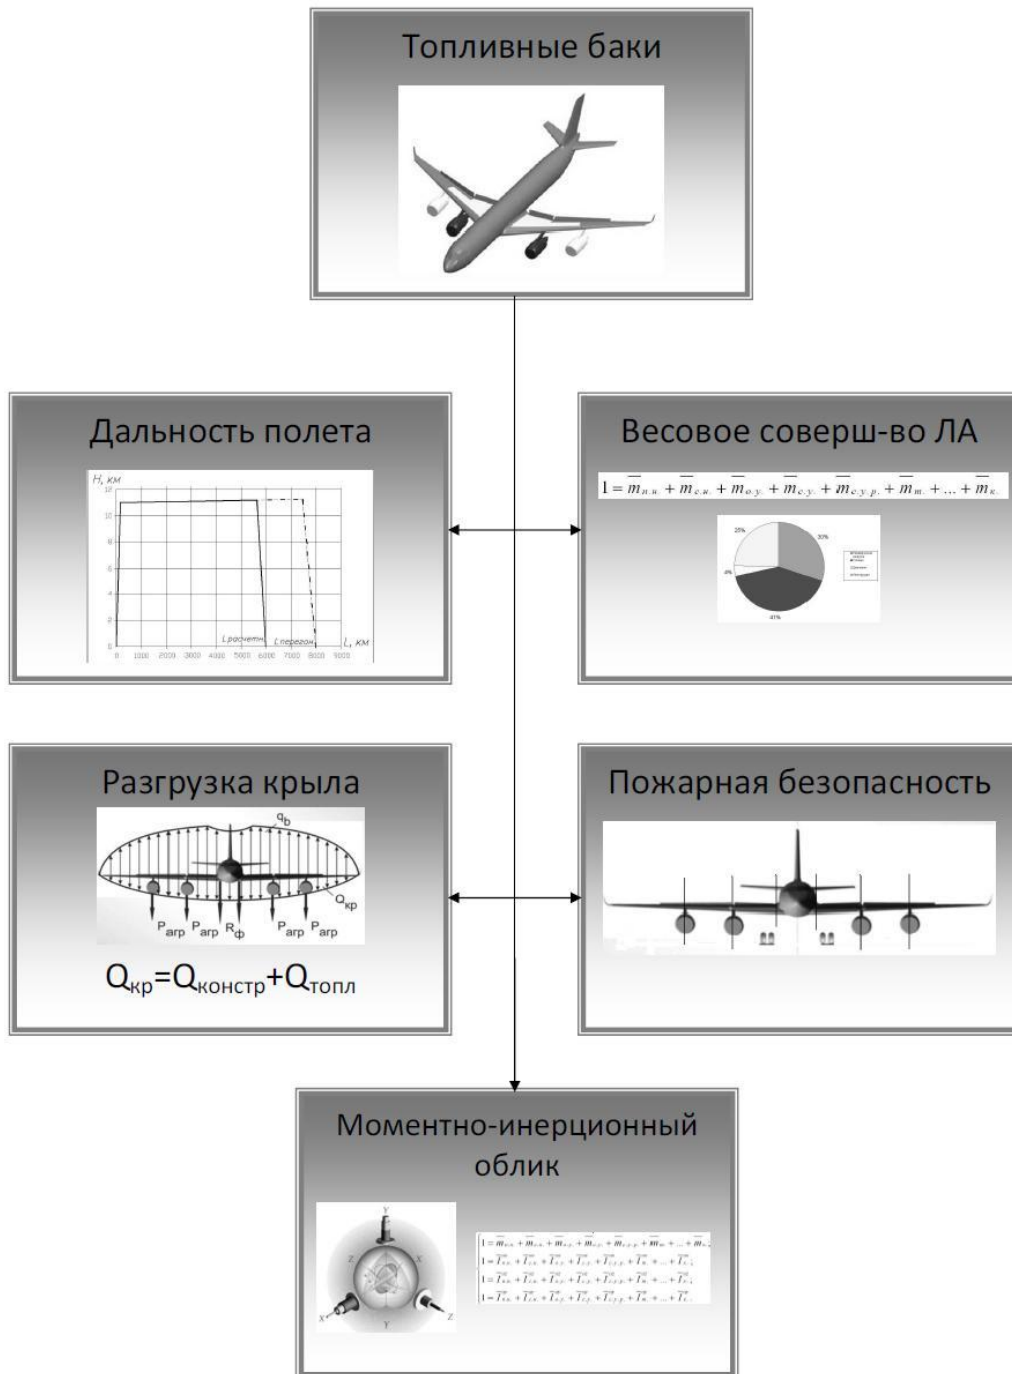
Топливные баки

Дальность полета

H, км

12

10

8

6

4

2

0

0 1000 2000 3000 4000 5000 6000 7000 8000 9000

L расчетн

L перегон

L, км

Весовое соверш-во ЛА

$1 = \overline{m}_{п.н.} + \overline{m}_{с.н.} + \overline{m}_{о.у.} + \overline{m}_{с.у.} + \overline{m}_{с.у.р.} + \overline{m}_{т.} + ... + \overline{m}_{к.}$

25%

30%

4%

41%

Разгрузка крыла

$q_b$

$Q_{кр}$

$P_{агр}$ $P_{агр}$ $R_ф$ $P_{агр}$ $P_{агр}$

$Q_{кр}=Q_{констр}+Q_{топл}$

Пожарная безопасность

Моментно-инерционный облик

Y

Z

X

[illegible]